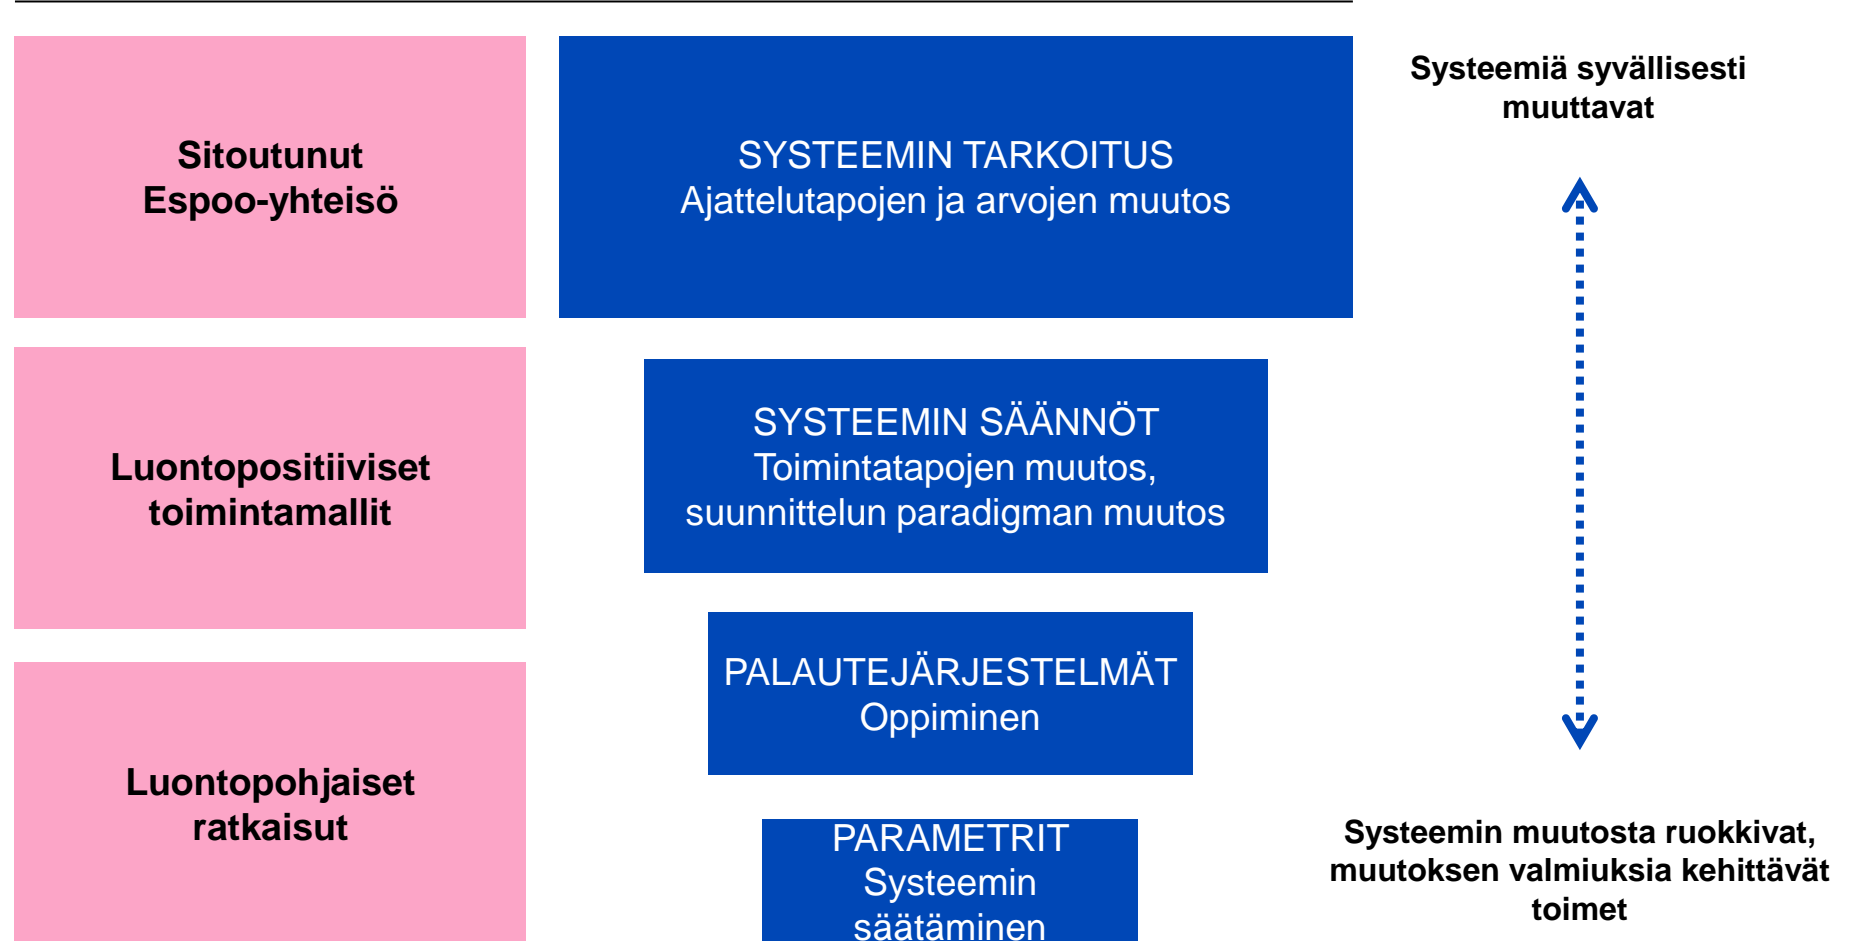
Sitoutunut Espoo-yhteisö

SYSTEEMIN TARKOITUS
Ajattelutapojen ja arvojen muutos

Systeemiä syvällisesti muuttavat

Luontopositiiviset toimintamallit

SYSTEEMIN SÄÄNNÖT
Toimintatapojen muutos, suunnittelun paradigman muutos

PALAUTEJÄRJESTELMÄT
Oppiminen

Luontopohjaiset ratkaisut

PARAMETRIT
Systeemin säätäminen

Systeemin muutosta ruokkivat, muutoksen valmiuksia kehittävät toimet